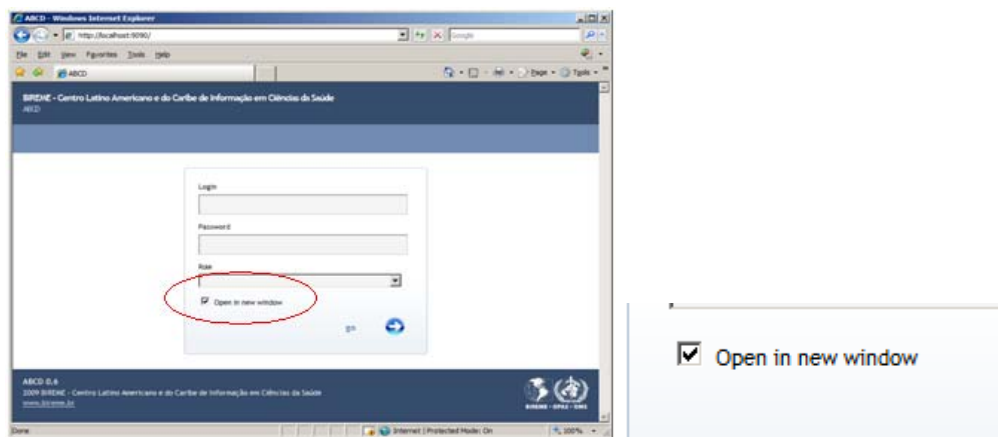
ABCD - Windows Internet Explorer

http://localhost:9090/

Google

File Edit View Favorites Tools Help

ABCD

Page Tools

BIREME - Centro Latino Americano e do Caribe de Informação em Ciências da Saúde
ABCD

Login

Password

Role

Open in new window

go

ABCD 0.6
2009 BIREME - Centro Latino Americano e do Caribe de Informação em Ciências da Saúde
www.bireme.br

BIREME · OPAS · OMS

Done

Internet | Protected Mode: On

100%

Open in new window